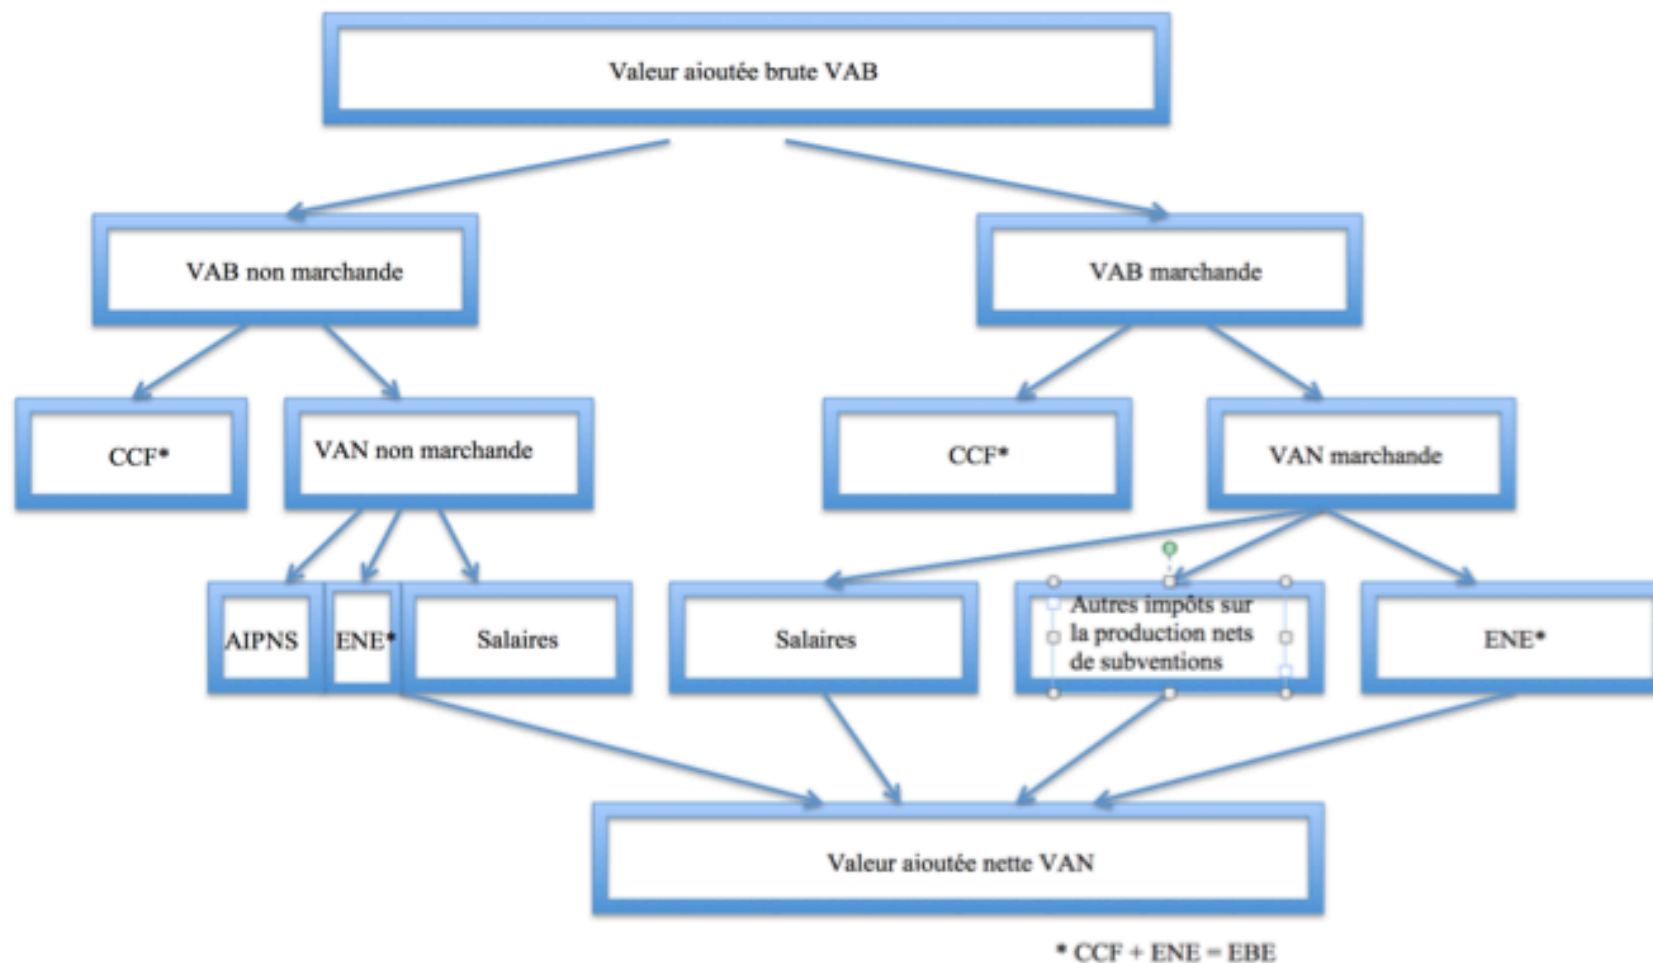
Valeur aioutée brute VAB

VAB non marchande

VAB marchande

CCF*

VAN non marchande

CCF*

VAN marchande

AIPNS

ENE*

Salaires

Salaires

Autres impôts sur la production nets de subventions

ENE*

Valeur aioutée nette VAN

* CCF + ENE = EBE